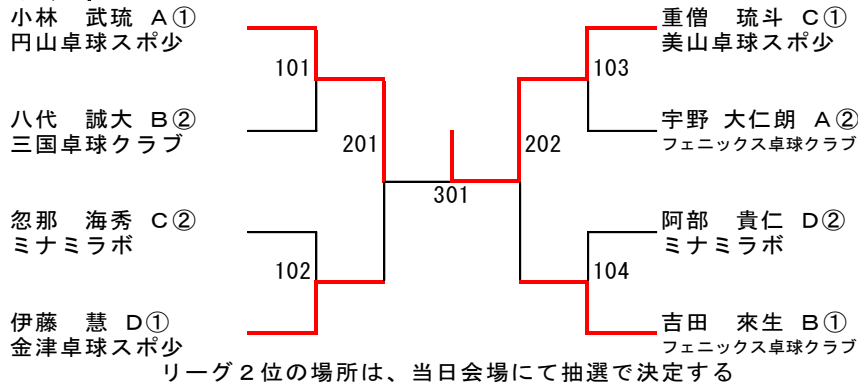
小林　武琉　A①
円山卓球スポ少

八代　誠大　B②
三国卓球クラブ

忽那　海秀　C②
ミナミラボ

伊藤　慧　D①
金津卓球スポ少

101

201

102

301

202

103

104

重僧　琉斗　C①
美山卓球スポ少

宇野　大仁朗　A②
フェニックス卓球クラブ

阿部　貴仁　D②
ミナミラボ

吉田　來生　B①
フェニックス卓球クラブ

リーグ２位の場所は、当日会場にて抽選で決定する